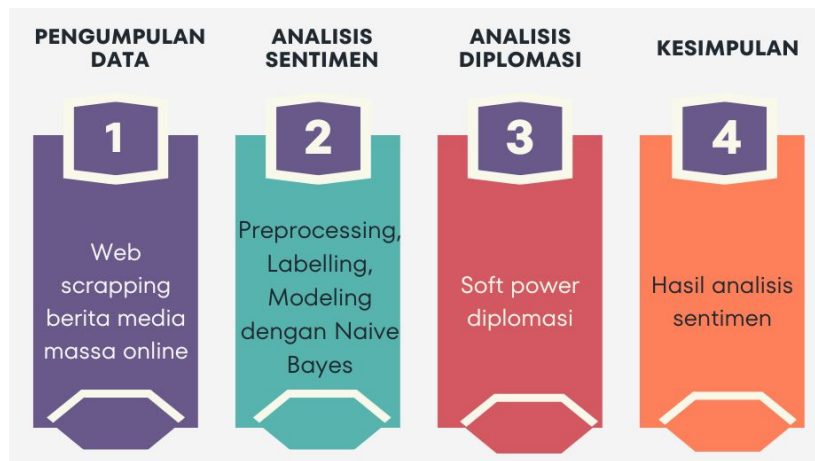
PENGUMPULAN DATA

1

Web scrapping berita media massa online

ANALISIS SENTIMEN

2

Preprocessing, Labelling, Modeling dengan Naive Bayes

ANALISIS DIPLOMASI

3

Soft power diplomasi

KESIMPULAN

4

Hasil analisis sentimen